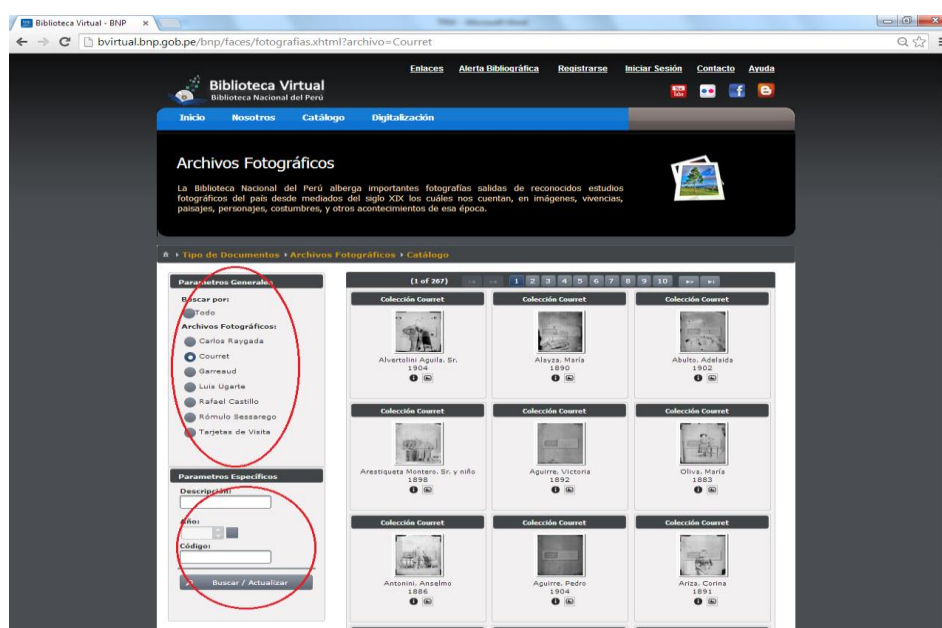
Biblioteca Virtual - BNP ×

bvirtual.bnp.gob.pe/bnp/faces/fotografias.xhtml?archivo=Courret

Enlaces Alerta Bibliográfica Registrarse Iniciar Sesión Contacto Ayuda

Biblioteca Virtual
Biblioteca Nacional del Perú

Inicio Nosotros Catálogo Digitalización

Archivos Fotográficos

La Biblioteca Nacional del Perú alberga importantes fotografías salidas de reconocidos estudios fotográficos del país desde mediados del siglo XIX los cuáles nos cuentan, en imágenes, vivencias, paisajes, personajes, costumbres, y otros acontecimientos de esa época.

Tipo de Documentos › Archivos Fotográficos › Catálogo

Parametros Generales

Buscar por:
Todo
Archivos Fotográficos:
Carlos Raygada
Courret
Garreaud
Luis Ugarte
Rafael Castillo
Rómulo Sessarego
Tarjetas de Visita

Parametros Especificos
Descripción:
Año:
Código:
Buscar / Actualizar

(1 of 267) 1 2 3 4 5 6 7 8 9 10

| Colección Courret | Colección Courret | Colección Courret |
|---|---|---|
| Alvertolini Aguila, Sr. 1904 | Alayza, María 1890 | Abulto, Adelaida 1902 |
| Colección Courret | Colección Courret | Colección Courret |
| Arestiqueta Montero, Sr. y niño 1898 | Aguirre, Victoria 1892 | Oliva, María 1883 |
| Colección Courret | Colección Courret | Colección Courret |
| Antonini, Anselmo 1886 | Aguirre, Pedro 1904 | Ariza, Corina 1891 |